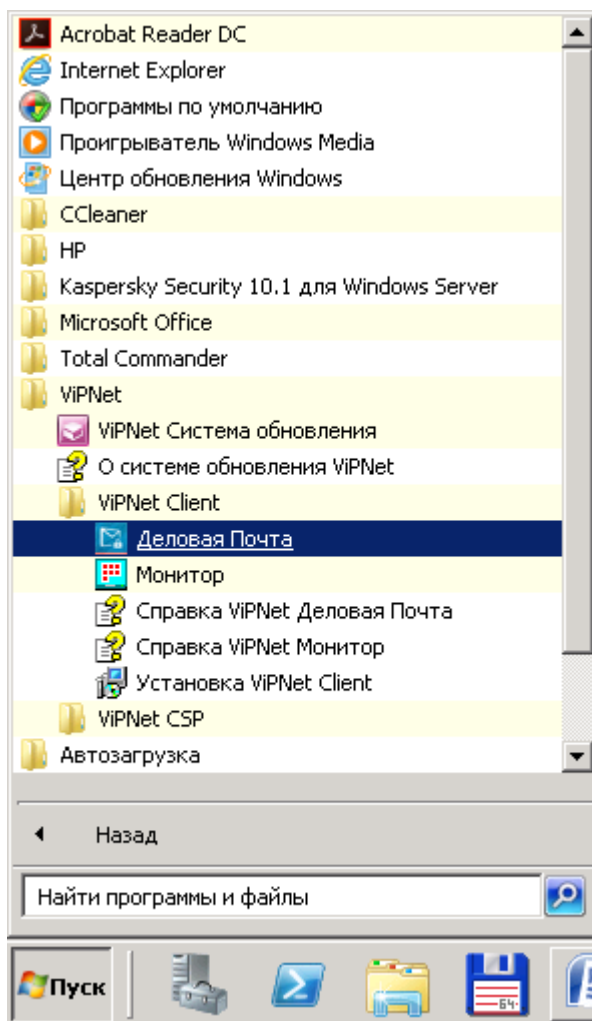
Acrobat Reader DC
Internet Explorer
Программы по умолчанию
Проигрыватель Windows Media
Центр обновления Windows
CCleaner
HP
Kaspersky Security 10.1 для Windows Server
Microsoft Office
Total Commander
ViPNet
ViPNet Система обновления
О системе обновления ViPNet
ViPNet Client
Деловая Почта
Монитор
Справка ViPNet Деловая Почта
Справка ViPNet Монитор
Установка ViPNet Client
ViPNet CSP
Автозагрузка

Назад

Найти программы и файлы

Пуск